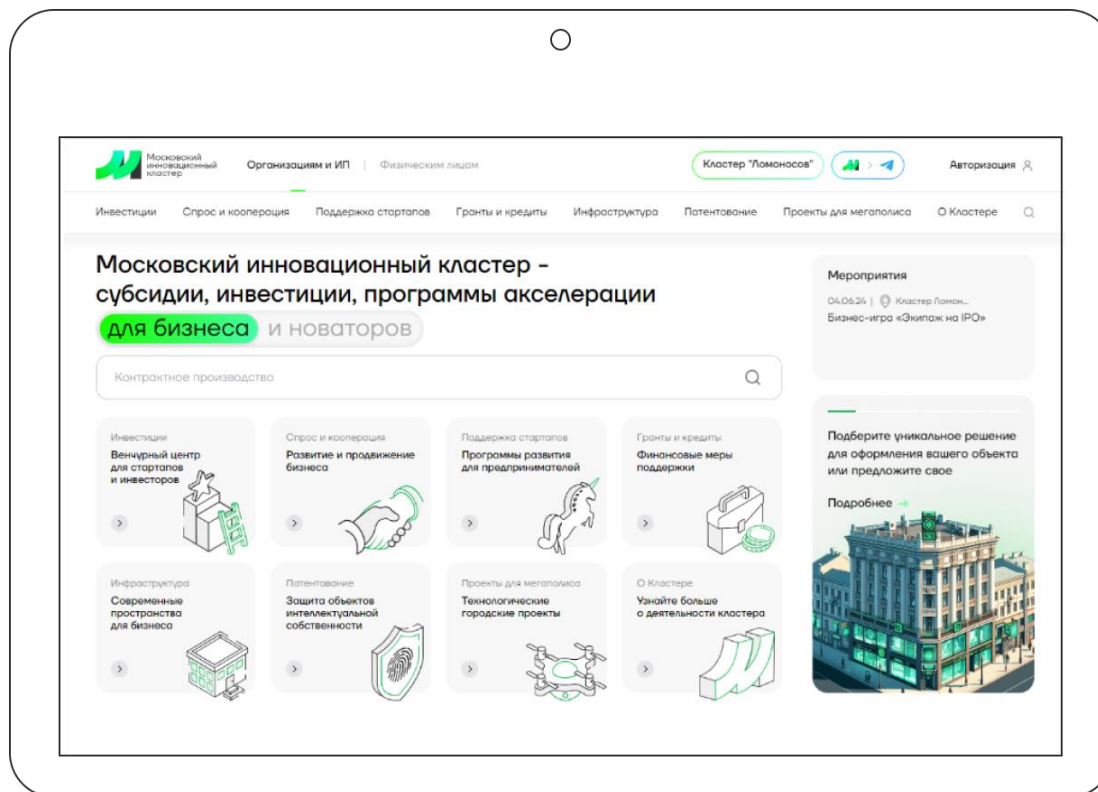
Московский инновационный кластер

Организациям и ИП | Физическим лицам

Кластер "Ломоносов"

Авторизация

Инвестиции Спрос и кооперация Поддержка стартапов Гранты и кредиты Инфраструктура Патентование Проекты для мегаполиса О Кластере

Московский инновационный кластер - субсидии, инвестиции, программы акселерации

для бизнеса и новаторов

Контрактное производство

Инвестиции
Венчурный центр для стартапов и инвесторов

Спрос и кооперация
Развитие и продвижение бизнеса

Поддержка стартапов
Программы развития для предпринимателей

Гранты и кредиты
Финансовые меры поддержки

Инфраструктура
Современные пространства для бизнеса

Патентование
Защита объектов интеллектуальной собственности

Проекты для мегаполиса
Технологические городские проекты

О Кластере
Узнайте больше о деятельности кластера

Мероприятия
04.06.24 | Кластер Ломон...
Бизнес-игра «Экипаж на IPO»

Подберите уникальное решение для оформления вашего объекта или предложите свое

Подробнее